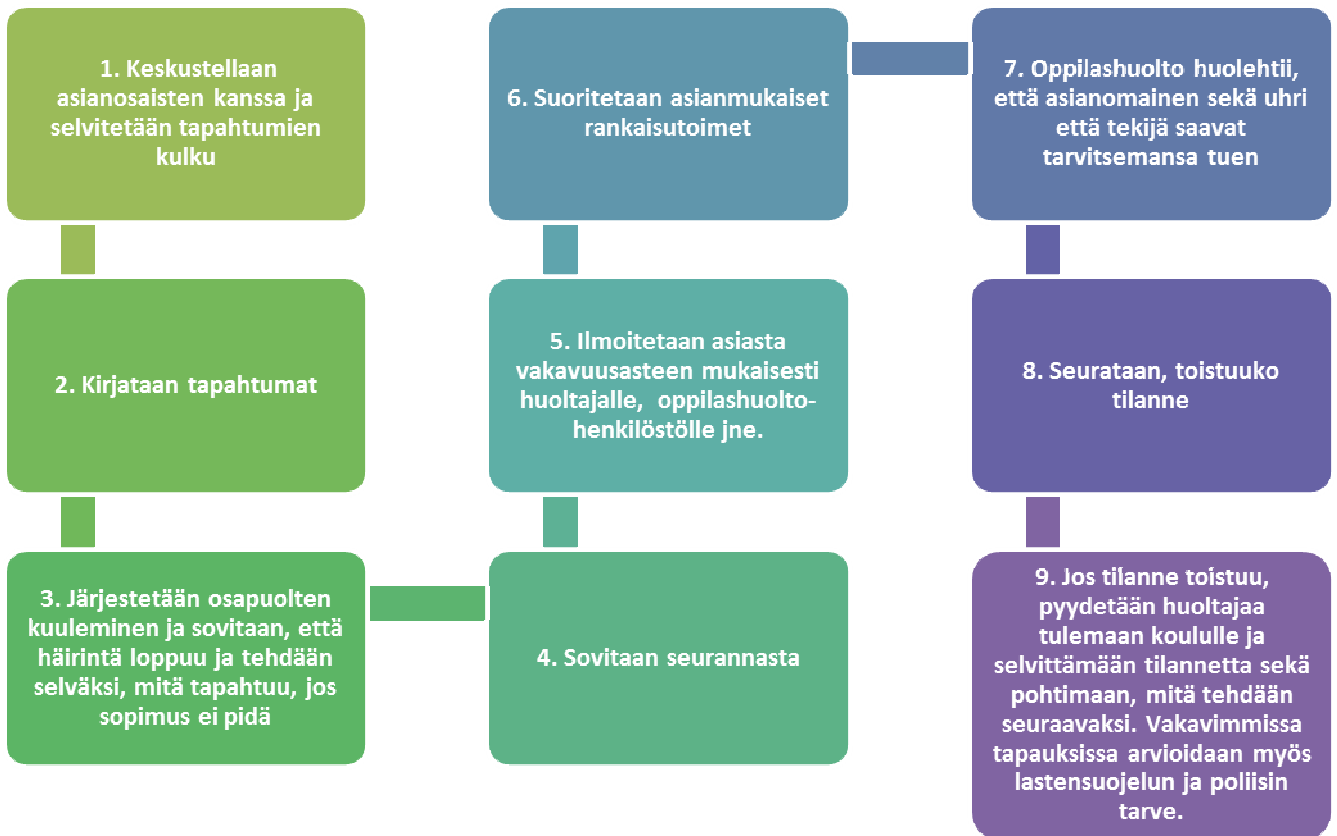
1. Keskustellaan asianosaisten kanssa ja selvitetään tapahtumien kulku

2. Kirjataan tapahtumat

3. Järjestetään osapuolten kuuleminen ja sovitaan, että häirintä loppuu ja tehdään selväksi, mitä tapahtuu, jos sopimus ei pidä

4. Sovitaan seurannasta

5. Ilmoitetaan asiasta vakavuusasteen mukaisesti huoltajalle, oppilashuoltohenkilöstölle jne.

6. Suoritetaan asianmukaiset rankaisutoimet

7. Oppilashuolto huolehtii, että asianomainen sekä uhri että tekijä saavat tarvitsemansa tuen

8. Seurataan, toistuuko tilanne

9. Jos tilanne toistuu, pyydetään huoltajaa tulemaan koululle ja selvittämään tilannetta sekä pohtimaan, mitä tehdään seuraavaksi. Vakavimmissa tapauksissa arvioidaan myös lastensuojelun ja poliisin tarve.